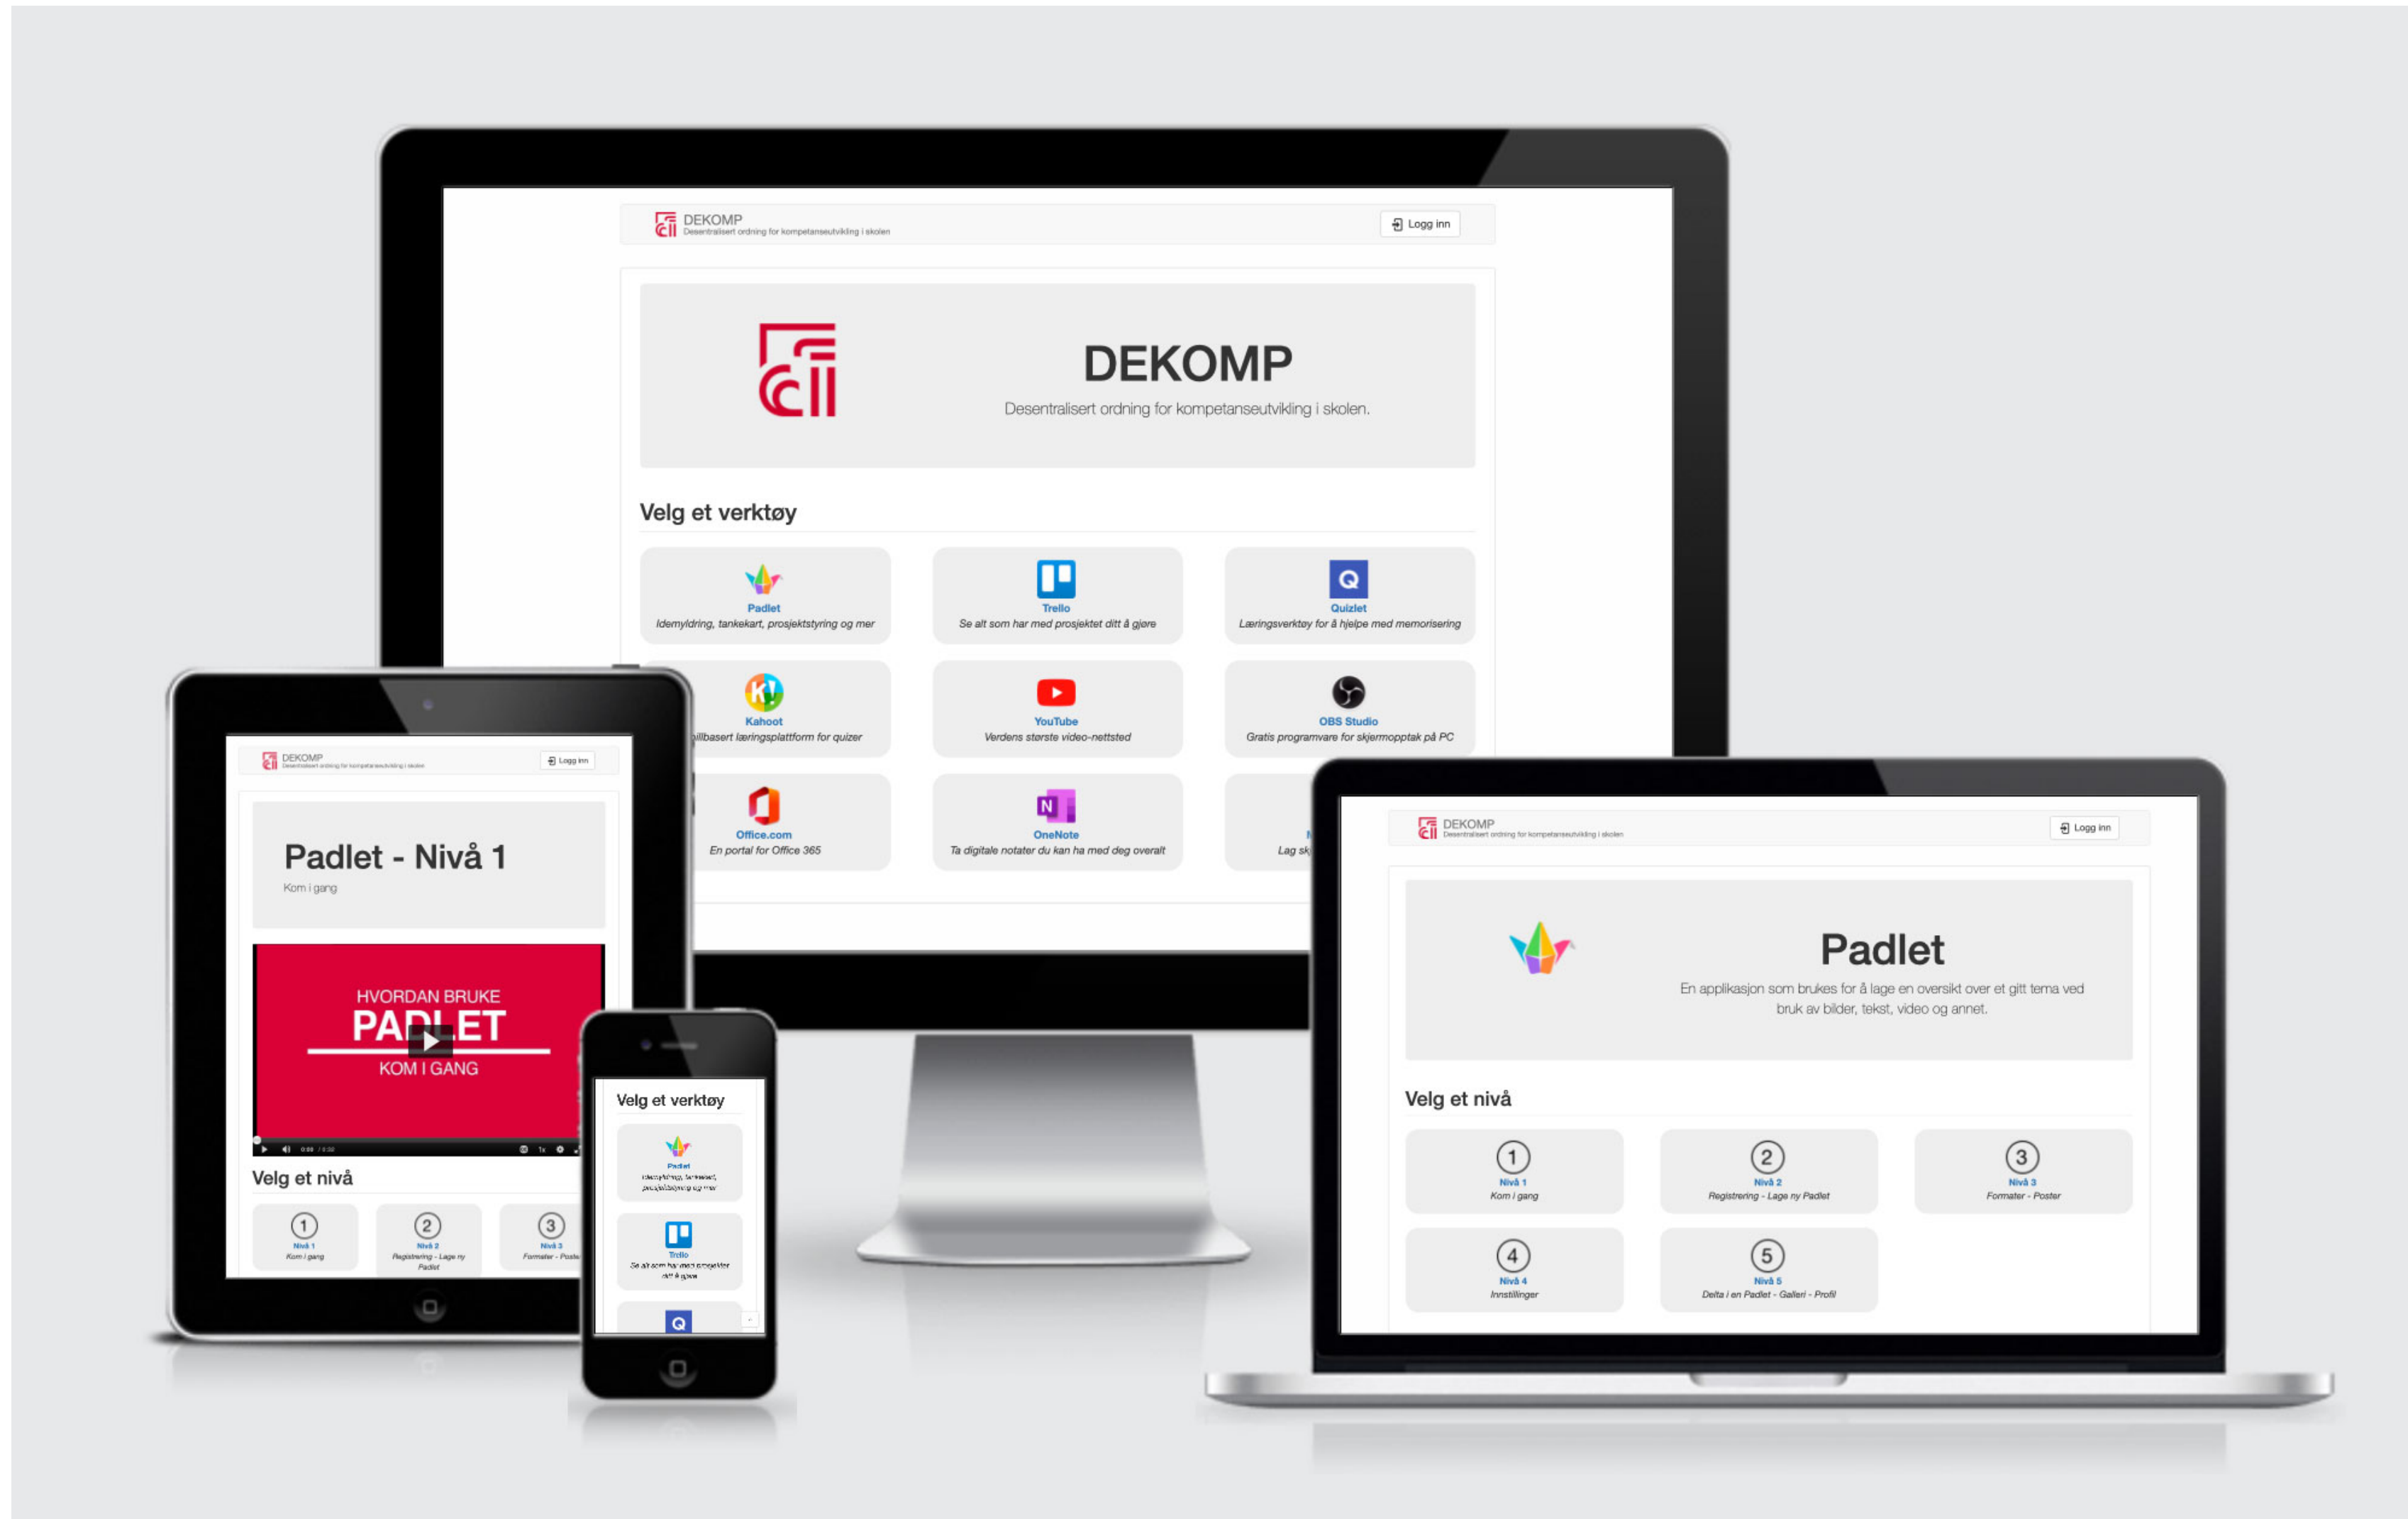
DEKOMP
Desentralisert ordning for kompetanseutvikling i skolen

Logg inn

DEKOMP
Desentralisert ordning for kompetanseutvikling i skolen.

Velg et verktøy

Padlet
Idemyldring, tankekart, prosjektstyring og mer

Trello
Se alt som har med prosjektet ditt å gjøre

Quizlet
Læringsverktøy for å hjelpe med memorisering

Kahoot
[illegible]illbasert læringsplattform for quizer

YouTube
Verdens største video-nettsted

OBS Studio
Gratis programvare for skjermopptak på PC

Office.com
En portal for Office 365

OneNote
Ta digitale notater du kan ha med deg overalt

Lag sk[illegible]

DEKOMP
Desentralisert ordning for kompetanseutvikling i skolen

Logg inn

Padlet - Nivå 1
Kom i gang

HVORDAN BRUKE
PADLET
KOM I GANG

Velg et nivå

1
Nivå 1
Kom i gang

2
Nivå 2
Registrering - Lage ny Padlet

3
Nivå 3
Formater - Poster

Velg et verktøy

Padlet
Idemyldring, tankekart, prosjektstyring og mer

Trello
Se alt som har med prosjektet ditt å gjøre

DEKOMP
Desentralisert ordning for kompetanseutvikling i skolen

Logg inn

Padlet
En applikasjon som brukes for å lage en oversikt over et gitt tema ved bruk av bilder, tekst, video og annet.

Velg et nivå

1
Nivå 1
Kom i gang

2
Nivå 2
Registrering - Lage ny Padlet

3
Nivå 3
Formater - Poster

4
Nivå 4
Innstillinger

5
Nivå 5
Delta i en Padlet - Galleri - Profil